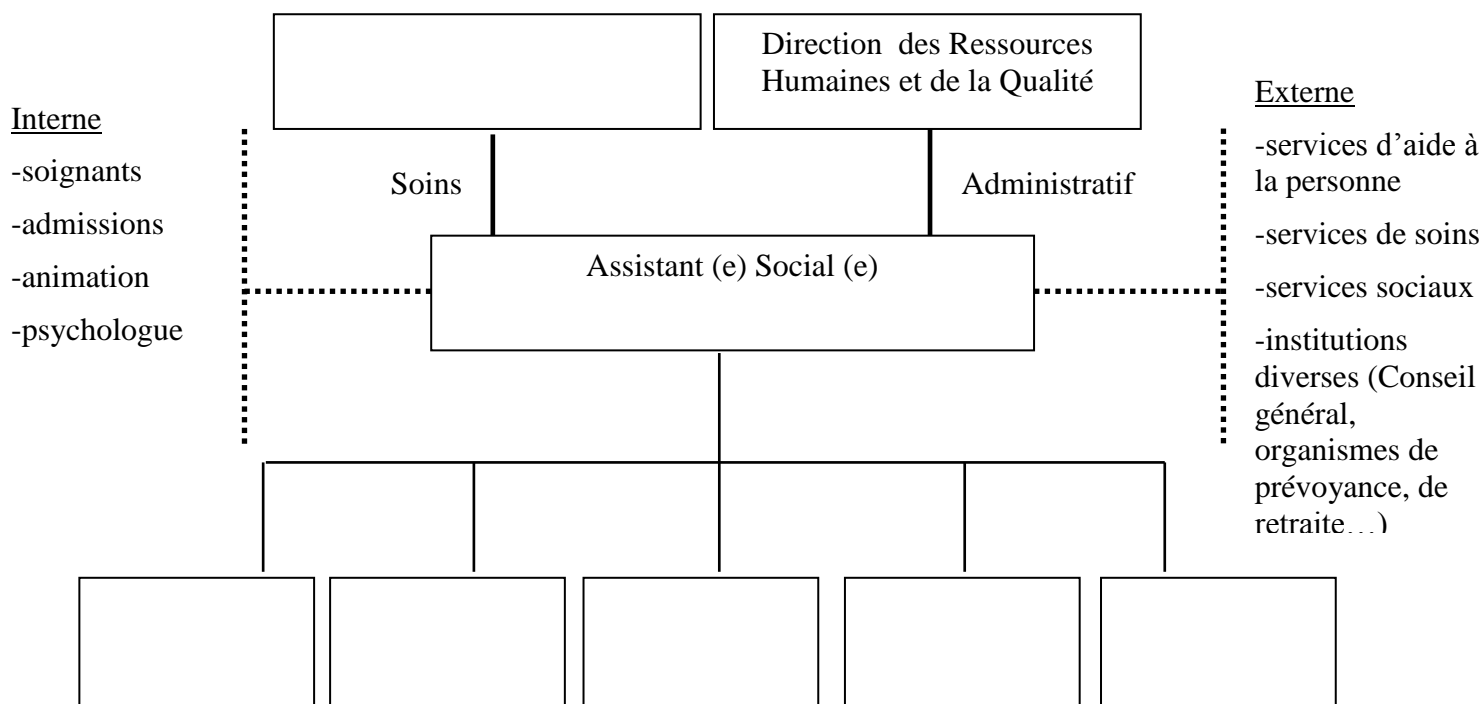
Direction des Ressources Humaines et de la Qualité

Interne
-soignants
-admissions
-animation
-psychologue

Soins

Administratif

Assistant (e) Social (e)

Externe
-services d'aide à la personne
-services de soins
-services sociaux
-institutions diverses (Conseil général, organismes de prévoyance, de retraite…)